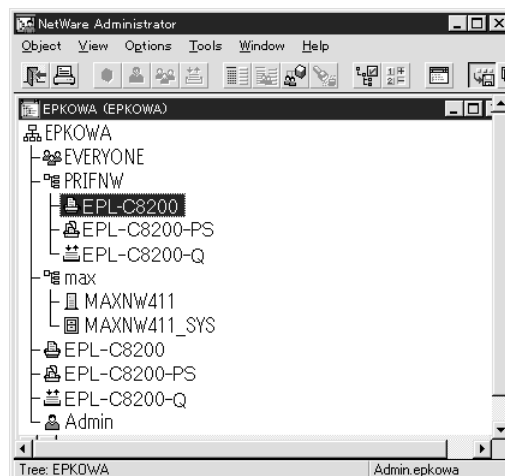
NetWare Administrator

Object View Options Tools Window Help

EPKOWA (EPKOWA)

EPKOWA
EVERYONE
PRIFNW
EPL-C8200
EPL-C8200-PS
EPL-C8200-Q
max
MAXNW411
MAXNW411_SYS
EPL-C8200
EPL-C8200-PS
EPL-C8200-Q
Admin

Tree: EPKOWA
Admin.epkowa